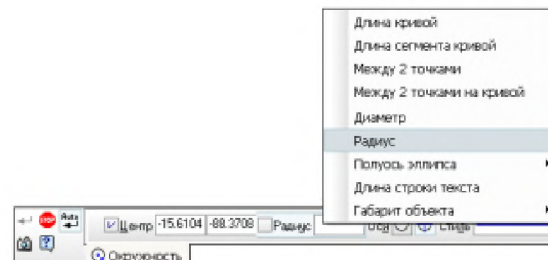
Длина кривой
Длина сегмента кривой
Между 2 точками
Между 2 точками на кривой
Диаметр
Радиус
Полуось эллипса
Длина строки текста
Габарит объекта

STOP
Auto
Центр -15.6104 -88.3708 Радиус
Стиль
Окружность